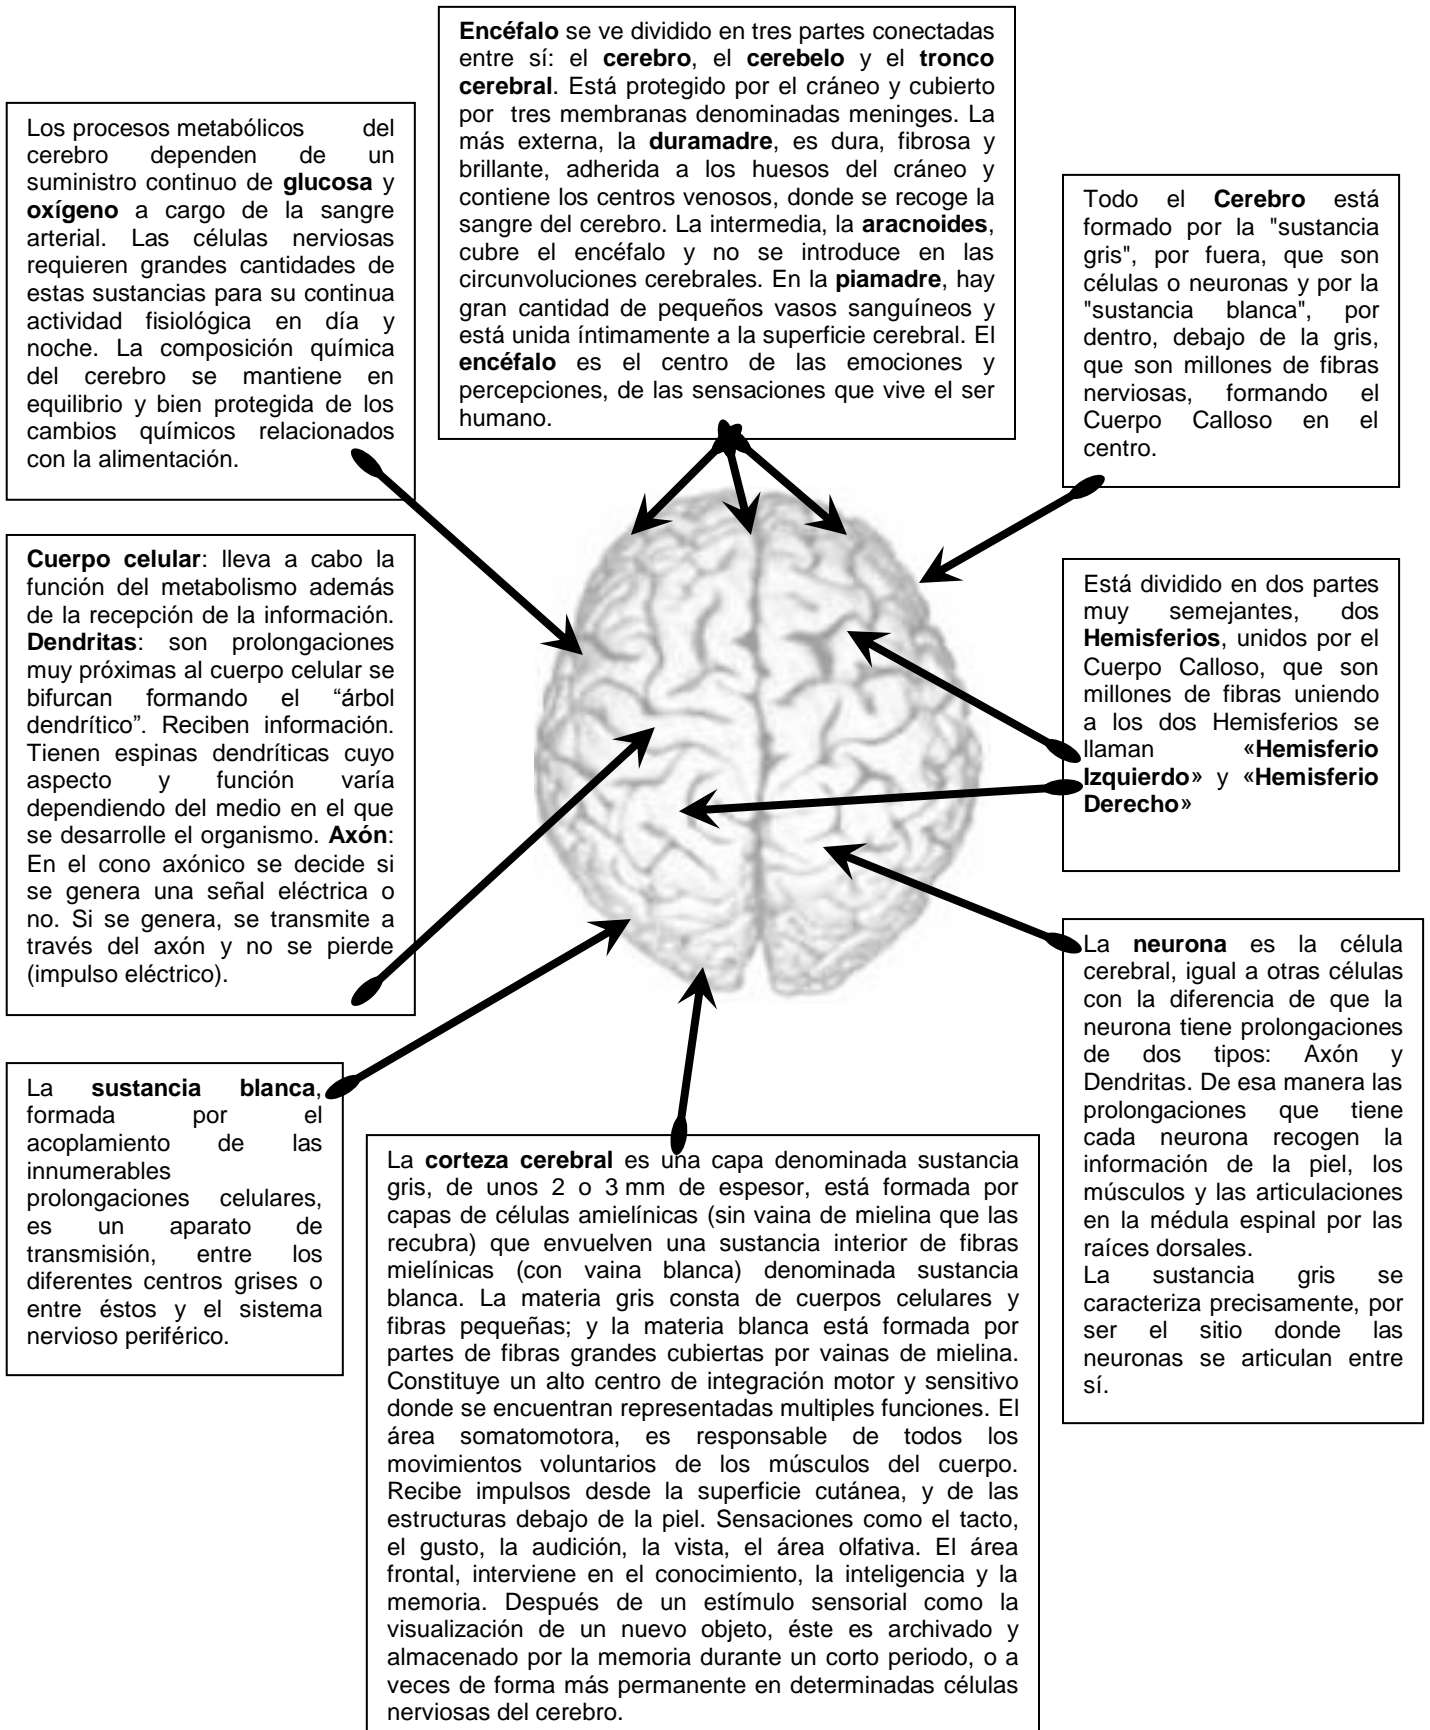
**Encéfalo** se ve dividido en tres partes conectadas entre sí: el **cerebro**, el **cerebelo** y el **tronco cerebral**. Está protegido por el cráneo y cubierto por tres membranas denominadas meninges. La más externa, la **duramadre**, es dura, fibrosa y brillante, adherida a los huesos del cráneo y contiene los centros venosos, donde se recoge la sangre del cerebro. La intermedia, la **aracnoides**, cubre el encéfalo y no se introduce en las circunvoluciones cerebrales. En la **piamadre**, hay gran cantidad de pequeños vasos sanguíneos y está unida íntimamente a la superficie cerebral. El **encéfalo** es el centro de las emociones y percepciones, de las sensaciones que vive el ser humano.

Los procesos metabólicos del cerebro dependen de un suministro continuo de **glucosa** y **oxígeno** a cargo de la sangre arterial. Las células nerviosas requieren grandes cantidades de estas sustancias para su continua actividad fisiológica en día y noche. La composición química del cerebro se mantiene en equilibrio y bien protegida de los cambios químicos relacionados con la alimentación.

Todo el **Cerebro** está formado por la "sustancia gris", por fuera, que son células o neuronas y por la "sustancia blanca", por dentro, debajo de la gris, que son millones de fibras nerviosas, formando el Cuerpo Calloso en el centro.

**Cuerpo celular**: lleva a cabo la función del metabolismo además de la recepción de la información. **Dendritas**: son prolongaciones muy próximas al cuerpo celular se bifurcan formando el "árbol dendrítico". Reciben información. Tienen espinas dendríticas cuyo aspecto y función varía dependiendo del medio en el que se desarrolle el organismo. **Axón**: En el cono axónico se decide si se genera una señal eléctrica o no. Si se genera, se transmite a través del axón y no se pierde (impulso eléctrico).

Está dividido en dos partes muy semejantes, dos **Hemisferios**, unidos por el Cuerpo Calloso, que son millones de fibras uniendo a los dos Hemisferios se llaman **«Hemisferio Izquierdo»** y **«Hemisferio Derecho»**

La **neurona** es la célula cerebral, igual a otras células con la diferencia de que la neurona tiene prolongaciones de dos tipos: Axón y Dendritas. De esa manera las prolongaciones que tiene cada neurona recogen la información de la piel, los músculos y las articulaciones en la médula espinal por las raíces dorsales.
La sustancia gris se caracteriza precisamente, por ser el sitio donde las neuronas se articulan entre sí.

La **sustancia blanca**, formada por el acoplamiento de las innumerables prolongaciones celulares, es un aparato de transmisión, entre los diferentes centros grises o entre éstos y el sistema nervioso periférico.

La **corteza cerebral** es una capa denominada sustancia gris, de unos 2 o 3 mm de espesor, está formada por capas de células amielínicas (sin vaina de mielina que las recubra) que envuelven una sustancia interior de fibras mielínicas (con vaina blanca) denominada sustancia blanca. La materia gris consta de cuerpos celulares y fibras pequeñas; y la materia blanca está formada por partes de fibras grandes cubiertas por vainas de mielina. Constituye un alto centro de integración motor y sensitivo donde se encuentran representadas multiples funciones. El área somatomotora, es responsable de todos los movimientos voluntarios de los músculos del cuerpo. Recibe impulsos desde la superficie cutánea, y de las estructuras debajo de la piel. Sensaciones como el tacto, el gusto, la audición, la vista, el área olfativa. El área frontal, interviene en el conocimiento, la inteligencia y la memoria. Después de un estímulo sensorial como la visualización de un nuevo objeto, éste es archivado y almacenado por la memoria durante un corto periodo, o a veces de forma más permanente en determinadas células nerviosas del cerebro.